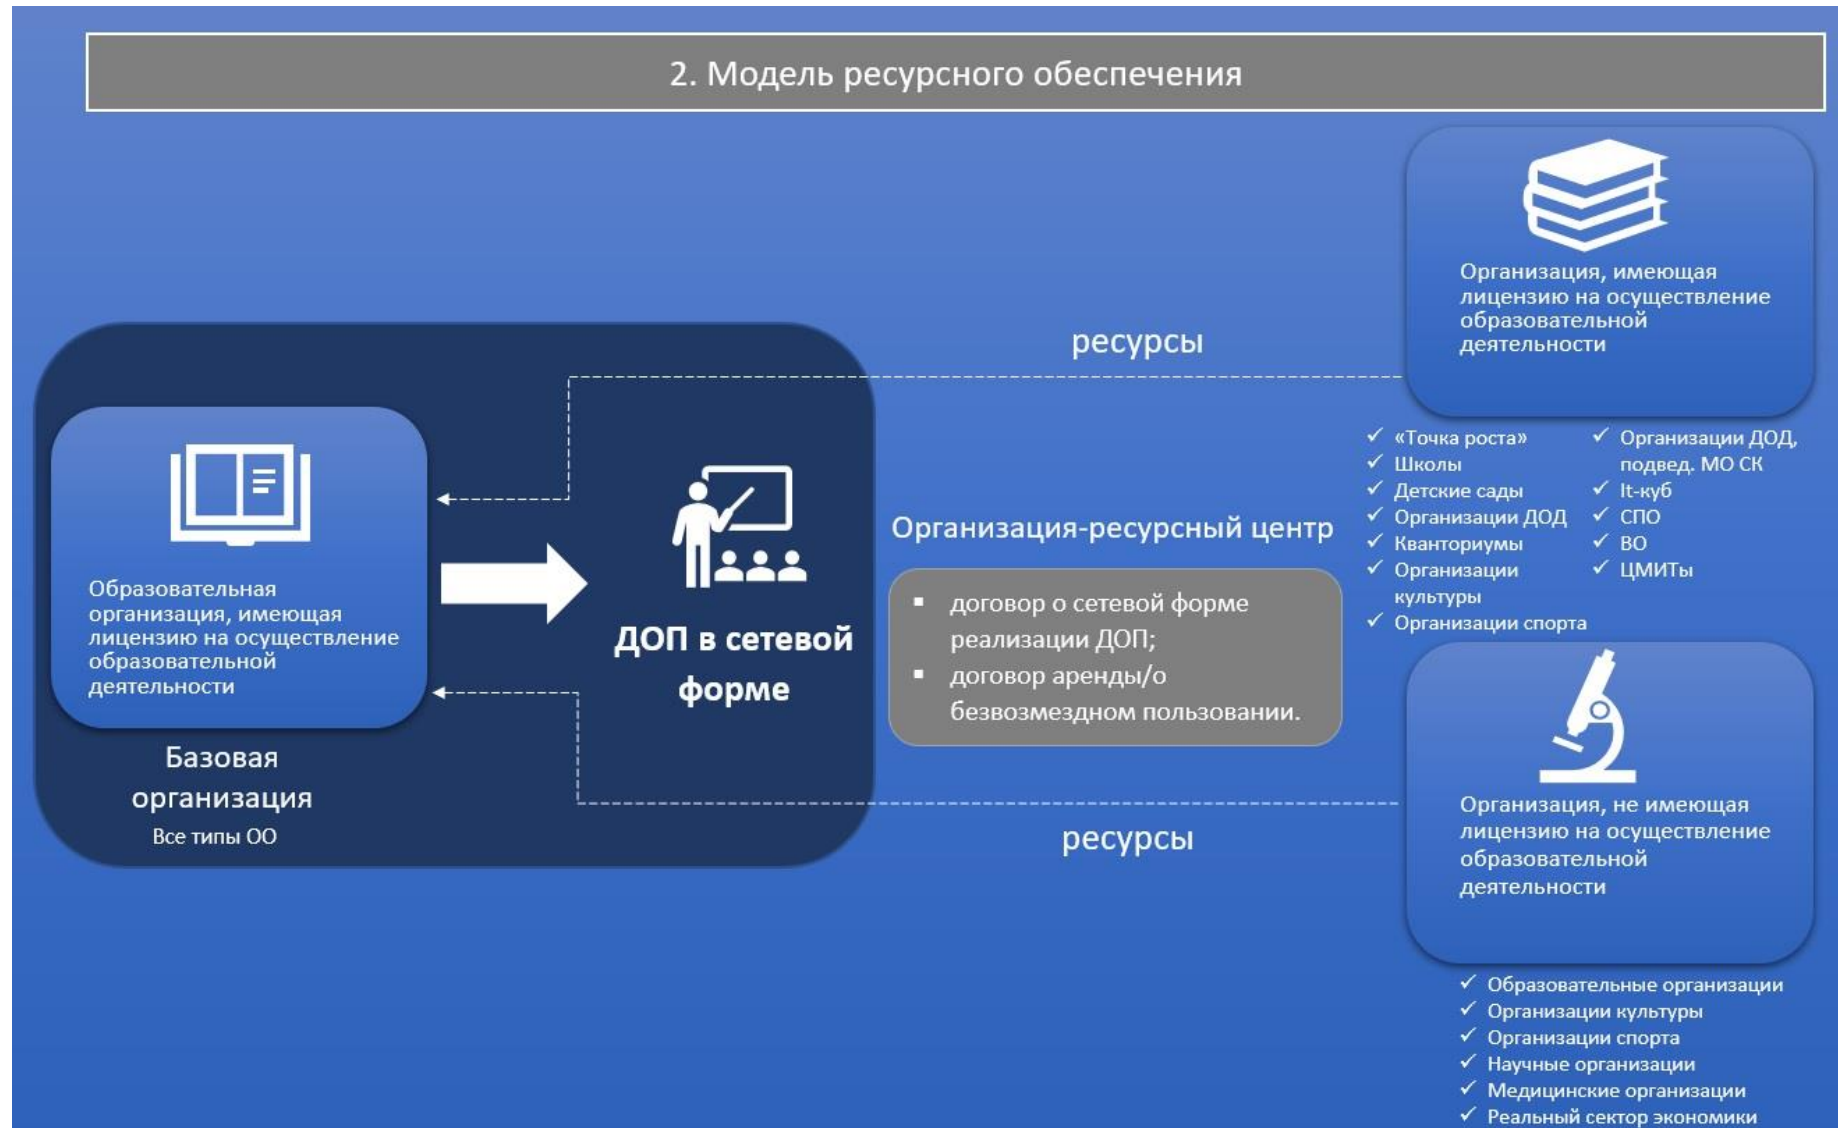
2. Модель ресурсного обеспечения

Организация, имеющая лицензию на осуществление образовательной деятельности

ресурсы

✓ «Точка роста»
✓ Школы
✓ Детские сады
✓ Организации ДОД
✓ Кванториумы
✓ Организации культуры
✓ Организации спорта

✓ Организации ДОД, подвед. МО СК
✓ It-куб
✓ СПО
✓ ВО
✓ ЦМИТы

Образовательная организация, имеющая лицензию на осуществление образовательной деятельности

ДОП в сетевой форме

Базовая организация
Все типы ОО

Организация-ресурсный центр

▪ договор о сетевой форме реализации ДОП;
▪ договор аренды/о безвозмездном пользовании.

Организация, не имеющая лицензию на осуществление образовательной деятельности

ресурсы

✓ Образовательные организации
✓ Организации культуры
✓ Организации спорта
✓ Научные организации
✓ Медицинские организации
✓ Реальный сектор экономики